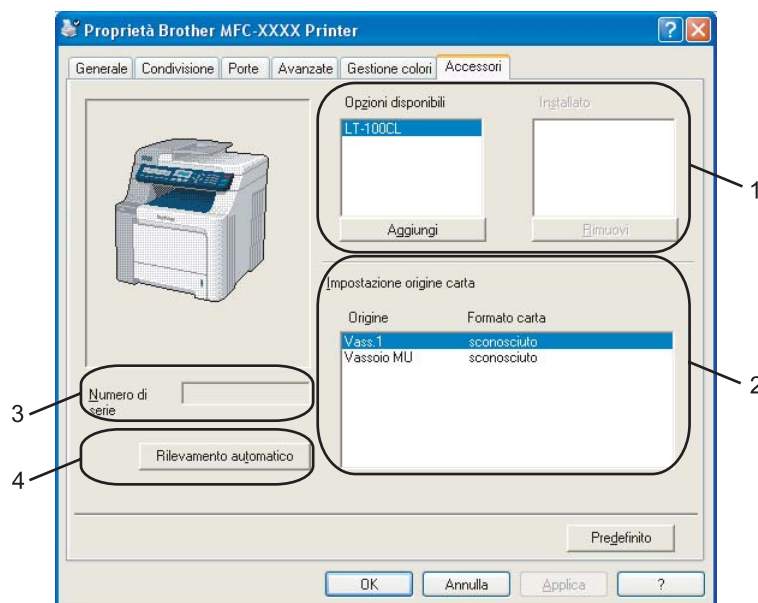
Proprietà Brother MFC-XXXX Printer

Generale | Condivisione | Porte | Avanzate | Gestione colori | Accessori

Opzioni disponibili

LT-100CL

Aggiungi

Installato

Rimuovi

Impostazione origine carta

| Origine | Formato carta |
|---|---|
| Vass.1 | sconosciuto |
| Vassoio MU | sconosciuto |

Numero di serie

Rilevamento automatico

Predefinito

OK

Annulla

Applica

?

1

2

3

4